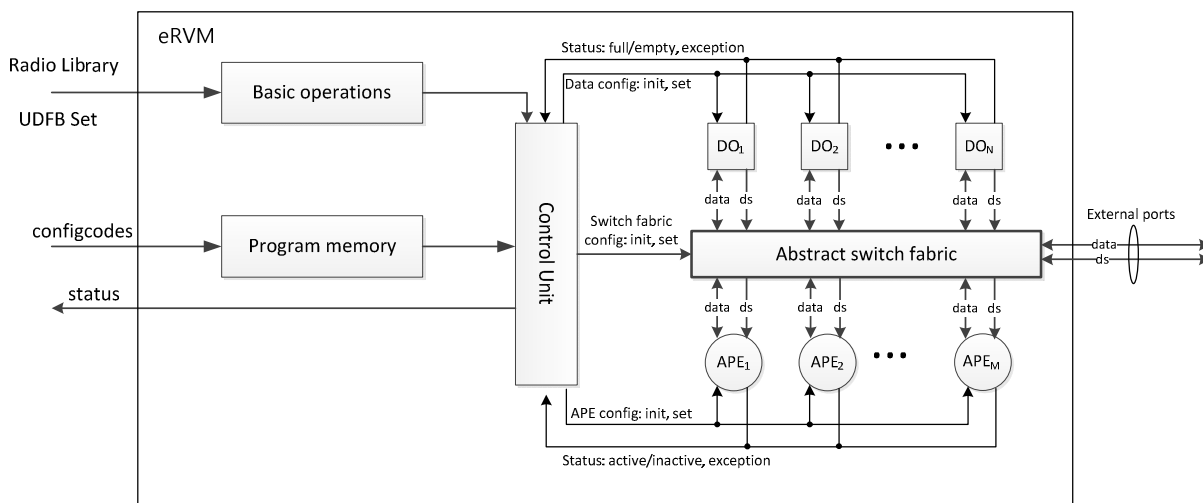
eRVM

Radio Library

UDFB Set

Basic operations

configcodes

Program memory

status

Control Unit

Status: full/empty, exception

Data config: init, set

$DO_1$

$DO_2$

$DO_N$

data ds

data ds

data ds

Switch fabric config: init, set

Abstract switch fabric

External ports

data

ds

data ds

data ds

data ds

$APE_1$

$APE_2$

$APE_M$

APE config: init, set

Status: active/inactive, exception